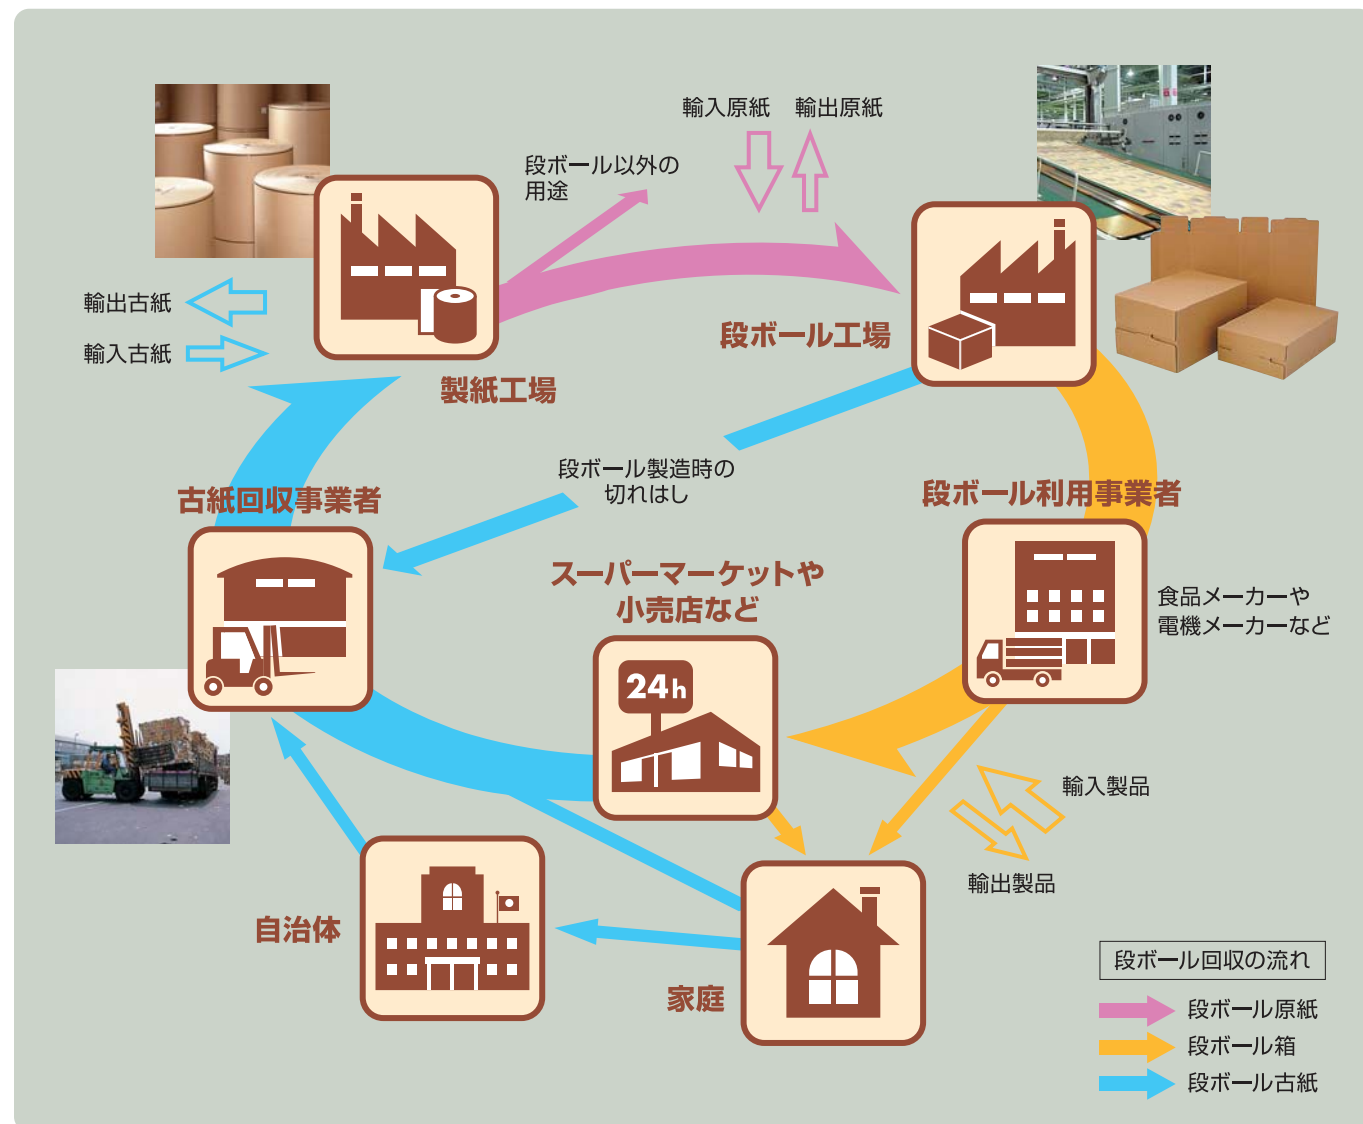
輸入原紙　輸出原紙

段ボール以外の用途

輸出古紙

輸入古紙

製紙工場

段ボール工場

段ボール製造時の切れはし

古紙回収事業者

段ボール利用事業者

スーパーマーケットや小売店など

24h

食品メーカーや電機メーカーなど

輸入製品

輸出製品

自治体

家庭

段ボール回収の流れ

段ボール原紙

段ボール箱

段ボール古紙